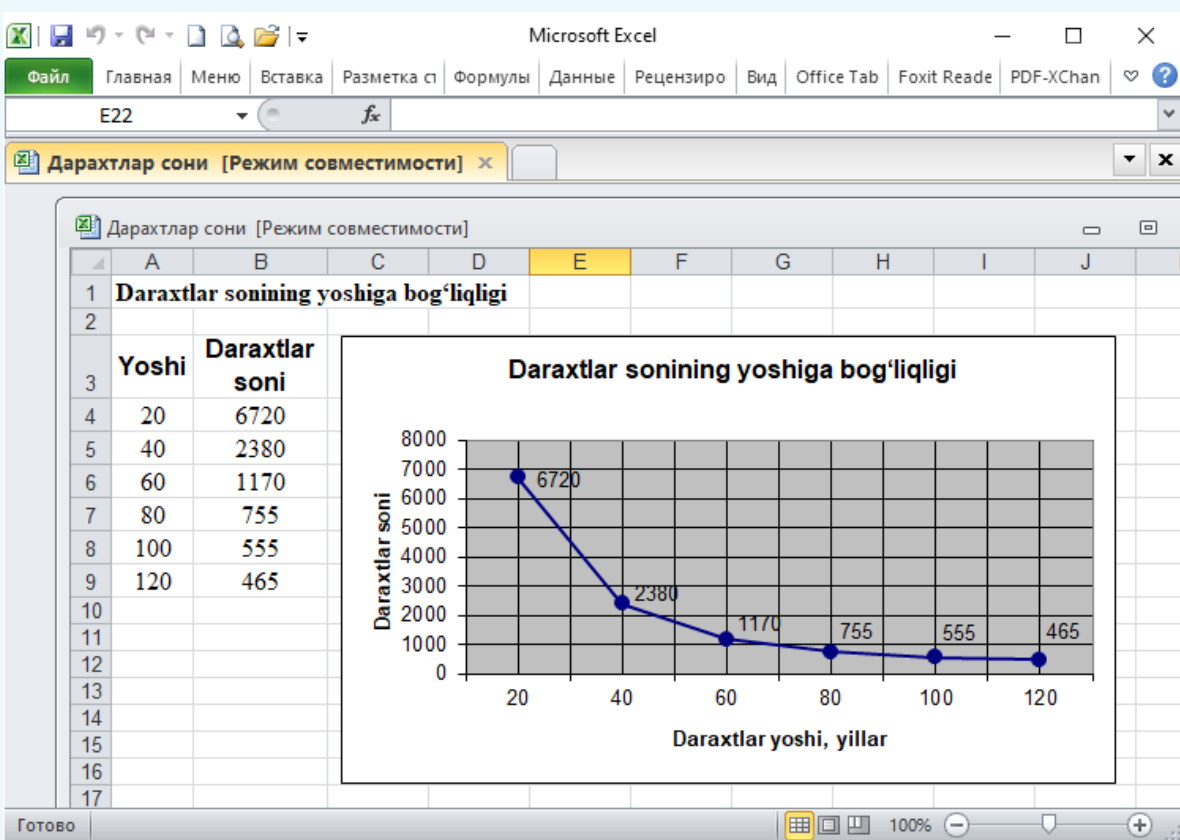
Microsoft Excel

Файл | Главная | Меню | Вставка | Разметка ст | Формулы | Данные | Рецензиро | Вид | Office Tab | Foxit Reade | PDF-XChan

E22 $f_x$

Дарахтлар сони [Режим совместимости] ×

Дарахтлар сони [Режим совместимости]

| | A | B | C | D | E | F | G | H | I | J |
|---|---|---|---|---|---|---|---|---|---|---|
| 1 | Daraxtlar sonining yoshiga bog‘liqligi | | | | | | | | | |
| 2 | | | | | | | | | | |
| 3 | Yoshi | Daraxtlar soni | | | | | | | | |
| 4 | 20 | 6720 | | | | | | | | |
| 5 | 40 | 2380 | | | | | | | | |
| 6 | 60 | 1170 | | | | | | | | |
| 7 | 80 | 755 | | | | | | | | |
| 8 | 100 | 555 | | | | | | | | |
| 9 | 120 | 465 | | | | | | | | |
| 10 | | | | | | | | | | |
| 11 | | | | | | | | | | |
| 12 | | | | | | | | | | |
| 13 | | | | | | | | | | |
| 14 | | | | | | | | | | |
| 15 | | | | | | | | | | |
| 16 | | | | | | | | | | |
| 17 | | | | | | | | | | |

Daraxtlar sonining yoshiga bog‘liqligi

8000
7000
6000
5000
4000
3000
2000
1000
0

Daraxtlar soni

6720
2380
1170
755
555
465

20 40 60 80 100 120

Daraxtlar yoshi, yillar

Готово 100%